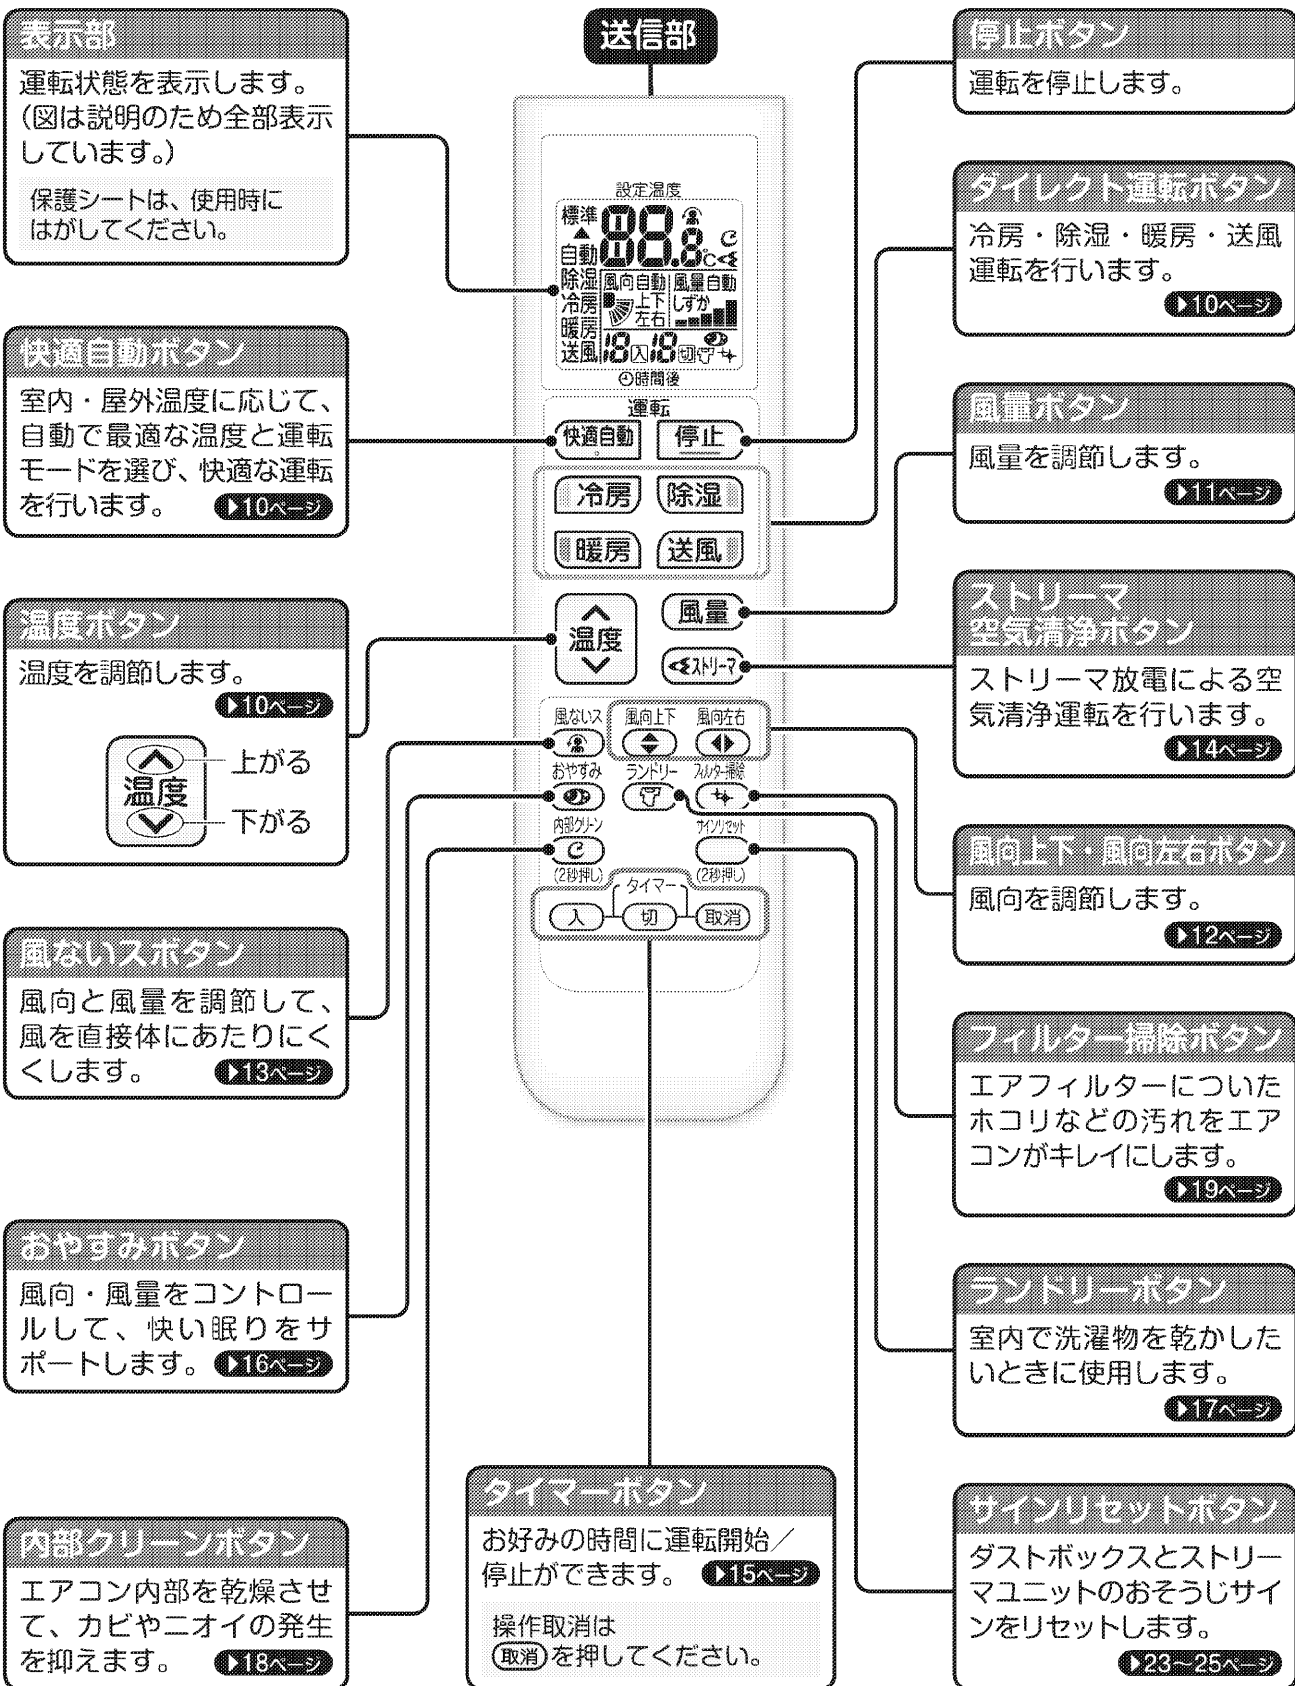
表示部
運転状態を表示します。(図は説明のため全部表示しています。)
保護シートは、使用時にはがしてください。

送信部

停止ボタン
運転を停止します。

ダイレクト運転ボタン
冷房・除湿・暖房・送風運転を行います。
▶10ページ

快適自動ボタン
室内・屋外温度に応じて、自動で最適な温度と運転モードを選び、快適な運転を行います。 ▶10ページ

風量ボタン
風量を調節します。
▶11ページ

温度ボタン
温度を調節します。
▶10ページ
温度
上がる
下がる

ストリーマ空気清浄ボタン
ストリーマ放電による空気清浄運転を行います。
▶14ページ

風向上下・風向左右ボタン
風向を調節します。
▶12ページ

風ないスボタン
風向と風量を調節して、風を直接体にあたりにくくします。 ▶13ページ

フィルター掃除ボタン
エアフィルターについたホコリなどの汚れをエアコンがキレイにします。
▶19ページ

おやすみボタン
風向・風量をコントロールして、快い眠りをサポートします。 ▶16ページ

ランドリーボタン
室内で洗濯物を乾かしたいときに使用します。
▶17ページ

タイマーボタン
お好みの時間に運転開始／停止ができます。 ▶15ページ
操作取消は
(取消)を押してください。

内部クリーンボタン
エアコン内部を乾燥させて、カビやニオイの発生を抑えます。 ▶18ページ

サインリセットボタン
ダストボックスとストリーマユニットのおそうじサインをリセットします。
▶23~25ページ

設定温度
標準
自動
88.8
℃
除湿
冷房
暖房
送風
風向自動
上下
左右
風量自動
しずか
18
入
18
切
時間後
運転
快適自動
停止
冷房
除湿
暖房
送風
温度
風量
ストリーマ
風ないス
風向上下
風向左右
おやすみ
ランドリー
フィルター掃除
内部クリーン
サインリセット
(2秒押し)
(2秒押し)
タイマー
入
切
取消